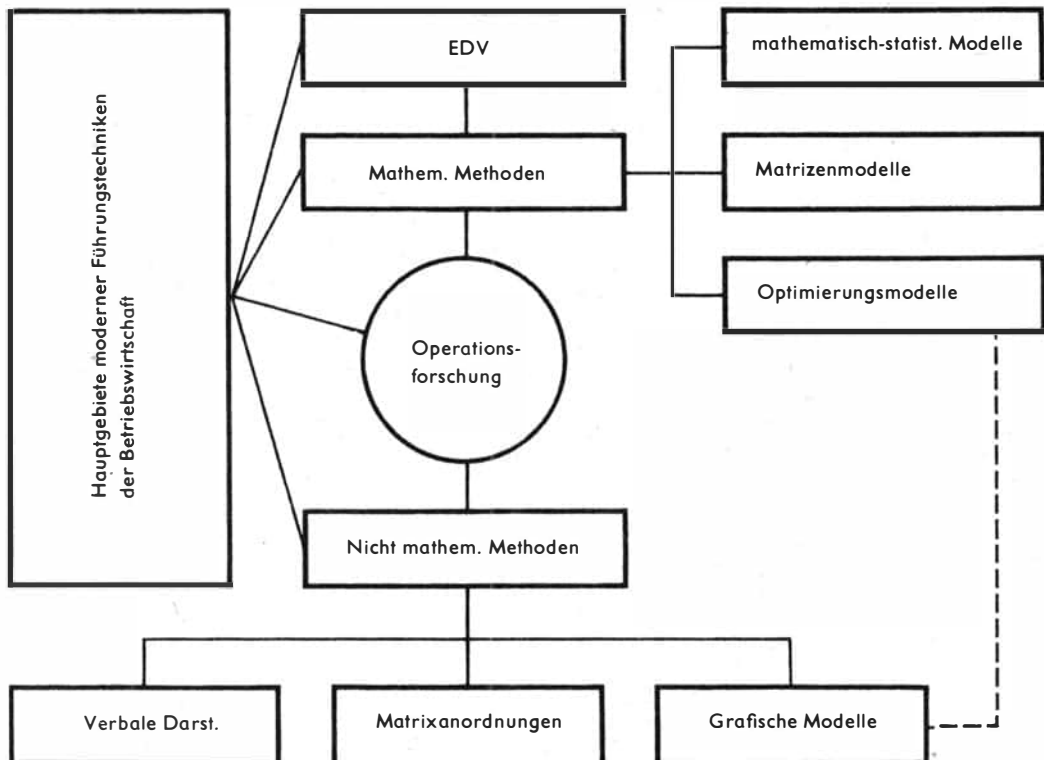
Hauptgebiete moderner Führungstechniken der Betriebswirtschaft

EDV

Mathem. Methoden

Operationsforschung

Nicht mathem. Methoden

mathematisch-statist. Modelle

Matrizenmodelle

Optimierungsmodelle

Verbale Darst.

Matrixanordnungen

Grafische Modelle